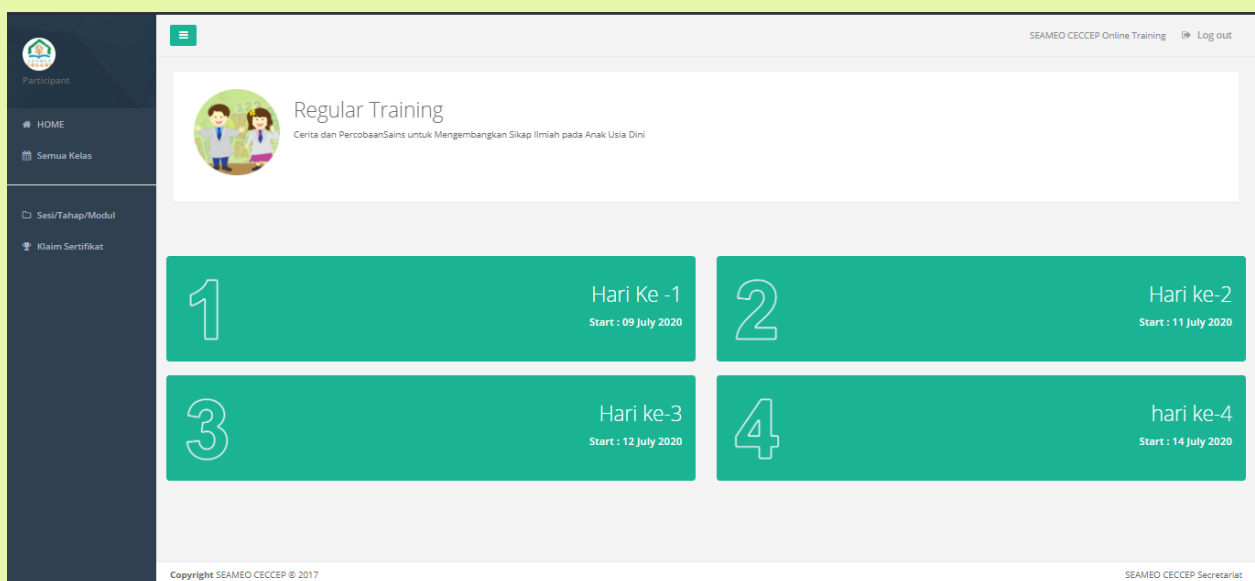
Participant

HOME

Semua Kelas

Sesi/Tahap/Modul

Klaim Sertifikat

SEAMEO CECCEP Online Training Log out

Regular Training

Cerita dan PercobaanSains untuk Mengembangkan Sikap Ilmiah pada Anak Usia Dini

1 Hari Ke -1
Start : 09 July 2020

2 Hari ke-2
Start : 11 July 2020

3 Hari ke-3
Start : 12 July 2020

4 hari ke-4
Start : 14 July 2020

Copyright SEAMEO CECCEP © 2017

SEAMEO CECCEP Secretariat